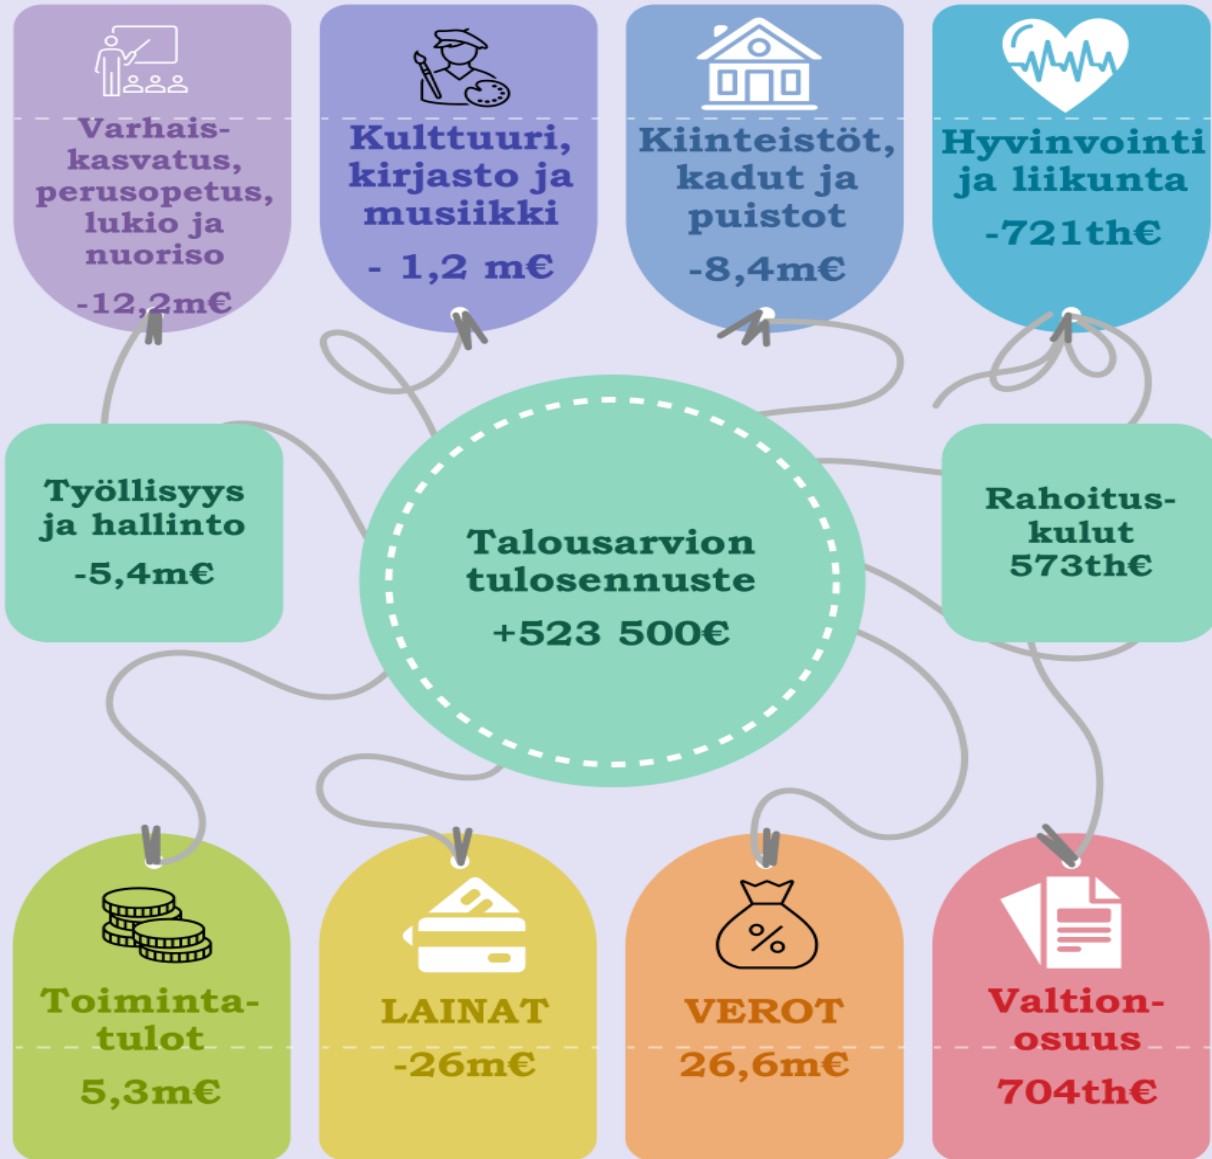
Varhais-kasvatus, perusopetus, lukio ja nuoriso

-12,2m€

Kulttuuri, kirjasto ja musiikki

- 1,2 m€

Kiinteistöt, kadut ja puistot

-8,4m€

Hyvinvointi ja liikunta

-721th€

Työllisyys ja hallinto

-5,4m€

Talousarvion tulosennuste

+523 500€

Rahoitus-kulut

573th€

Toiminta-tulot

5,3m€

LAINAT

-26m€

VEROT

26,6m€

Valtion-osuus

704th€